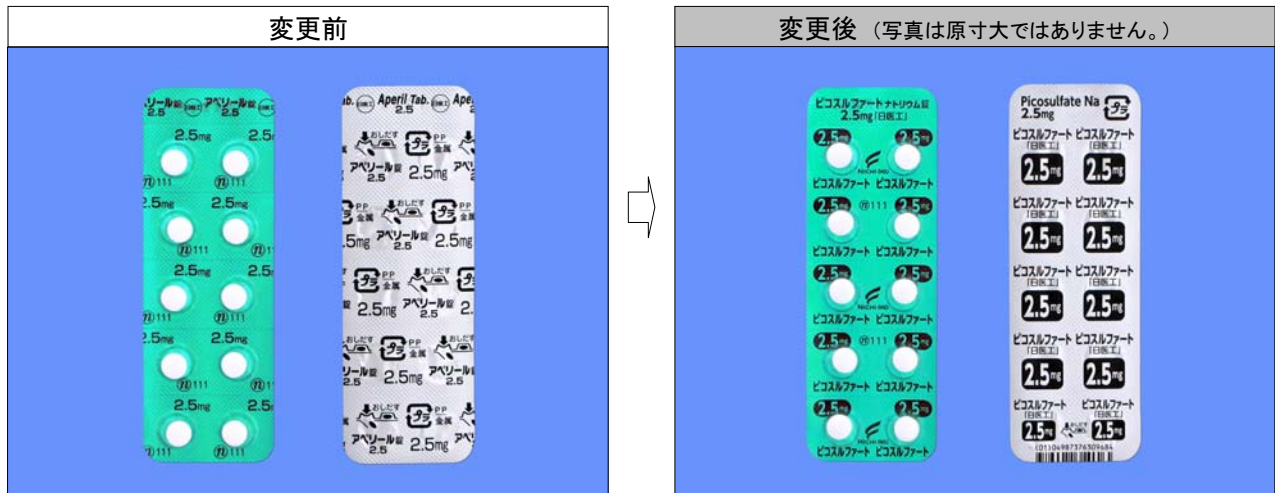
変更前

ソール錠 アペリール錠 2.5 2.5
2.5mg 2.5
111 111
2.5mg 2.5mg
111
2.5mg 2.5
2.5mg 2.5mg
111 111
2.5mg 2.5
111 111

Aperil Tab. 2.5 Aper
おしだす PP 金属
アペリール錠 2.5 2.5mg
おしだす PP 金属
2.5mg アペリール錠 2.5 2.5mg
PP 金属 おしだす
2.5mg アペリール錠 2.5
おしだす PP 金属
リール錠 2.5 2.5mg アペリール錠 2.5
おしだす PP 金属
アペリール錠 2.5 2.5mg

変更後 （写真は原寸大ではありません。）

ピコスルファートナトリウム錠 2.5mg「日医工」
2.5mg 2.5mg
ピコスルファート ピコスルファート
2.5mg 111 2.5mg
ピコスルファート ピコスルファート
2.5mg 2.5mg
ピコスルファート ピコスルファート
2.5mg 111 2.5mg
ピコスルファート ピコスルファート
2.5mg 2.5mg
ピコスルファート ピコスルファート

Picosulfate Na
2.5
ピコスルファート ピコスルファート
「日医工」 「日医工」
2.5mg 2.5mg
ピコスルファート ピコスルファート
「日医工」 「日医工」
2.5mg 2.5mg
ピコスルファート ピコスルファート
「日医工」 「日医工」
2.5mg 2.5mg
ピコスルファート ピコスルファート
「日医工」 「日医工」
2.5mg 2.5mg
ピコスルファート ピコスルファート
「日医工」 「日医工」
2.5mg 2.5mg